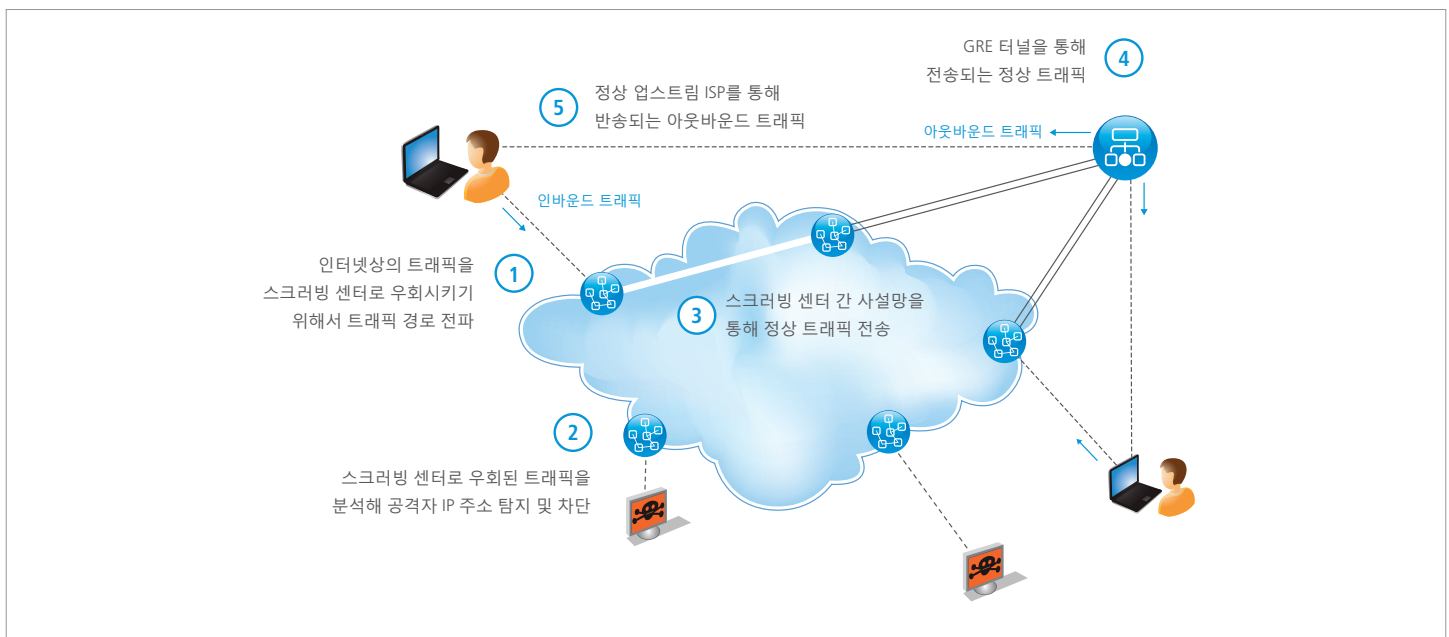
GRE 터널을 통해
전송되는 정상 트래픽

4

5

정상 업스트림 ISP를 통해
반송되는 아웃바운드 트래픽

아웃바운드 트래픽

인바운드 트래픽

1

인터넷상의 트래픽을
스크러빙 센터로 우회시키기
위해서 트래픽 경로 전파

3

스크러빙 센터 간 사설망을
통해 정상 트래픽 전송

2

스크러빙 센터로 우회된 트래픽을
분석해 공격자 IP 주소 탐지 및 차단